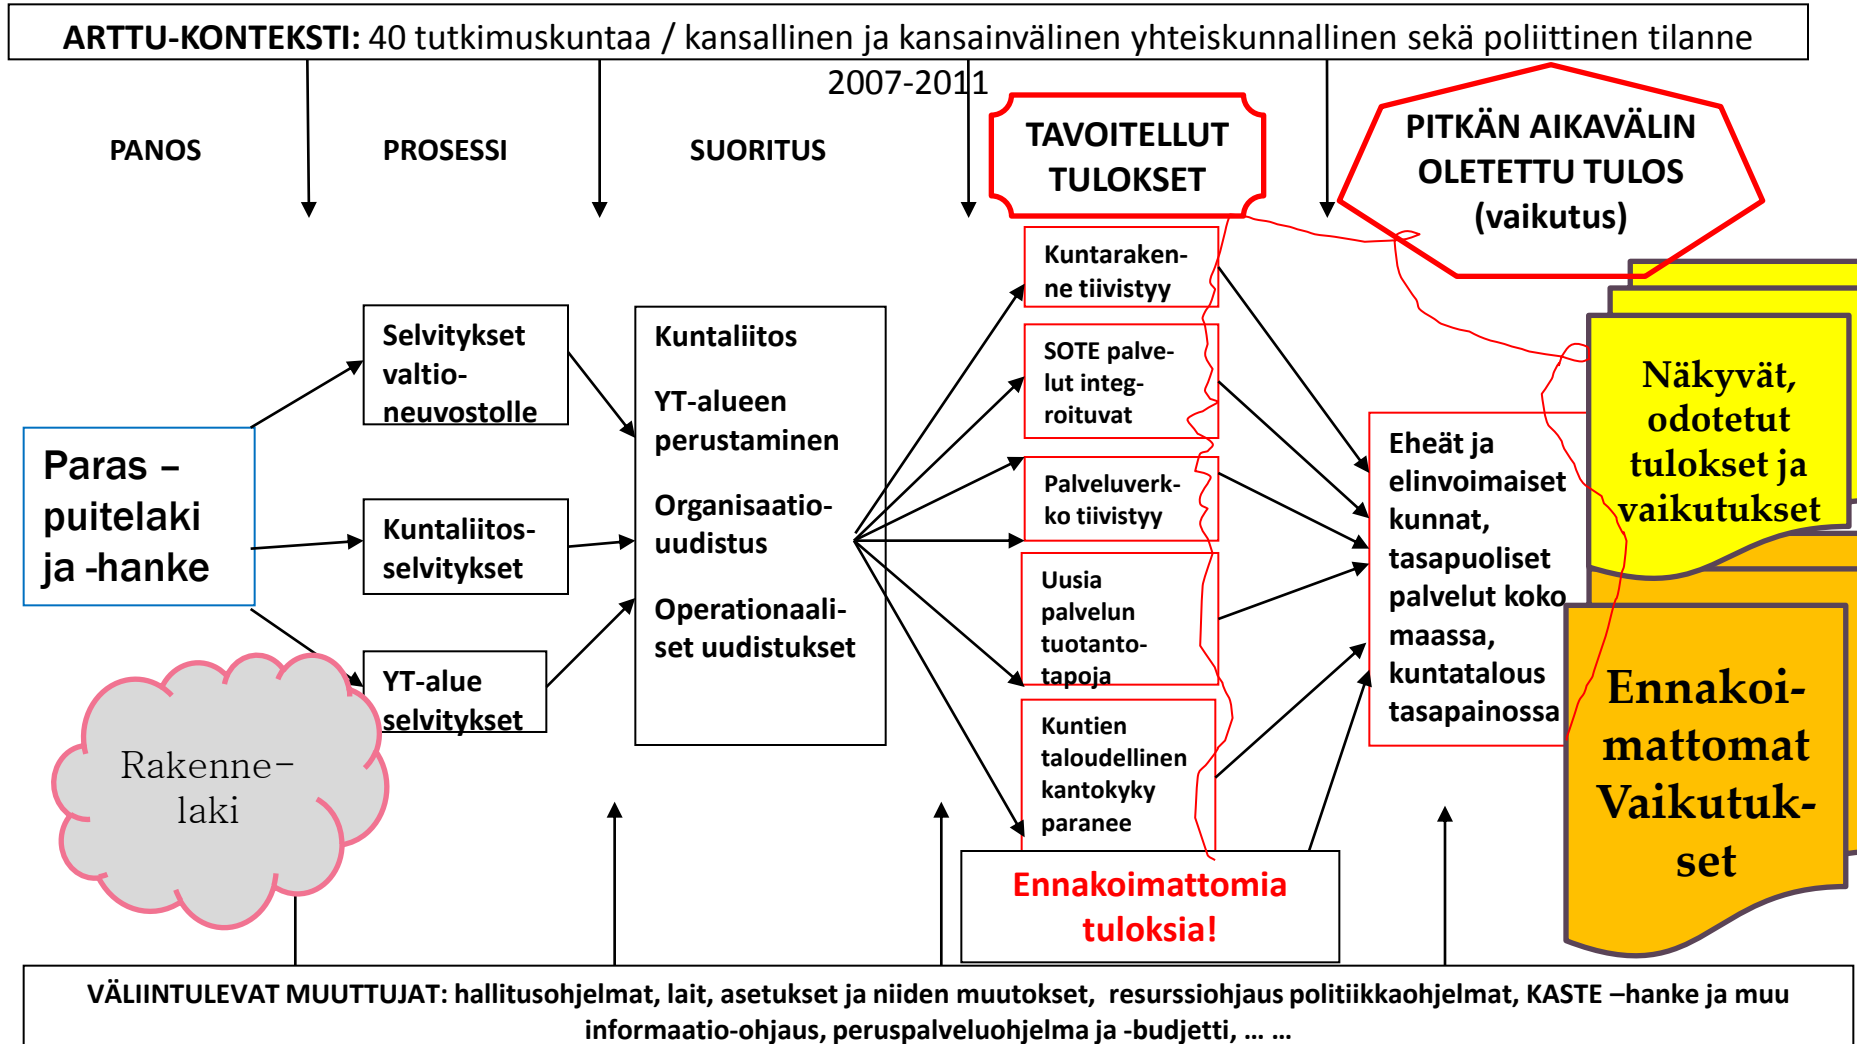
**ARTTU-KONTEKSTI:** 40 tutkimuskuntaa / kansallinen ja kansainvälinen yhteiskunnallinen sekä poliittinen tilanne 2007-2011

PANOS

PROSESSI

SUORITUS

TAVOITELLUT TULOKSET

PITKÄN AIKAVÄLIN OLETETTU TULOS (vaikutus)

Paras – puitelaki ja -hanke

Rakenne-laki

Selvitykset valtio-neuvostolle

Kuntaliitos-selvitykset

YT-alue selvitykset

Kuntaliitos

YT-alueen perustaminen

Organisaatio-uudistus

Operationaali-set uudistukset

Kuntarakenne tiivistyy

SOTE palvelut integroituvat

Palveluverkko tiivistyy

Uusia palvelun tuotantotapoja

Kuntien taloudellinen kantokyky paranee

Ennakoimattomia tuloksia!

Eheät ja elinvoimaiset kunnat, tasapuoliset palvelut koko maassa, kuntatalous tasapainossa

Näkyvät, odotetut tulokset ja vaikutukset

Ennakoimattomat Vaikutukset

VÄLIINTULEVAT MUUTTUJAT: hallitusohjelmat, lait, asetukset ja niiden muutokset, resurssiohjaus politiikkaohjelmat, KASTE –hanke ja muu informaatio-ohjaus, peruspalveluohjelma ja -budjetti, … …